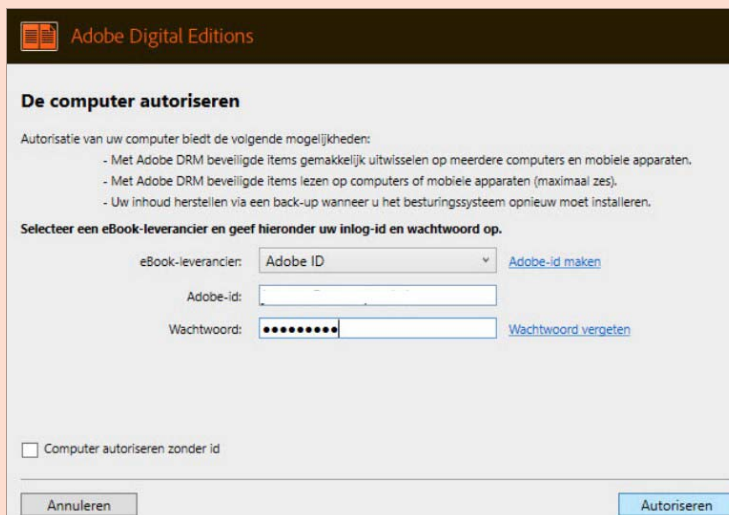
Adobe Digital Editions

De computer autoriseren

Autorisatie van uw computer biedt de volgende mogelijkheden:

- Met Adobe DRM beveiligde items gemakkelijk uitwisselen op meerdere computers en mobiele apparaten.
- Met Adobe DRM beveiligde items lezen op computers of mobiele apparaten (maximaal zes).
- Uw inhoud herstellen via een back-up wanneer u het besturingssysteem opnieuw moet installeren.

Selecteer een eBook-leverancier en geef hieronder uw inlog-id en wachtwoord op.

eBook-leverancier: Adobe ID Adobe-id maken

Adobe-id: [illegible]

Wachtwoord: ••••••••• Wachtwoord vergeten

Computer autoriseren zonder id

Annuleren

Autoriseren